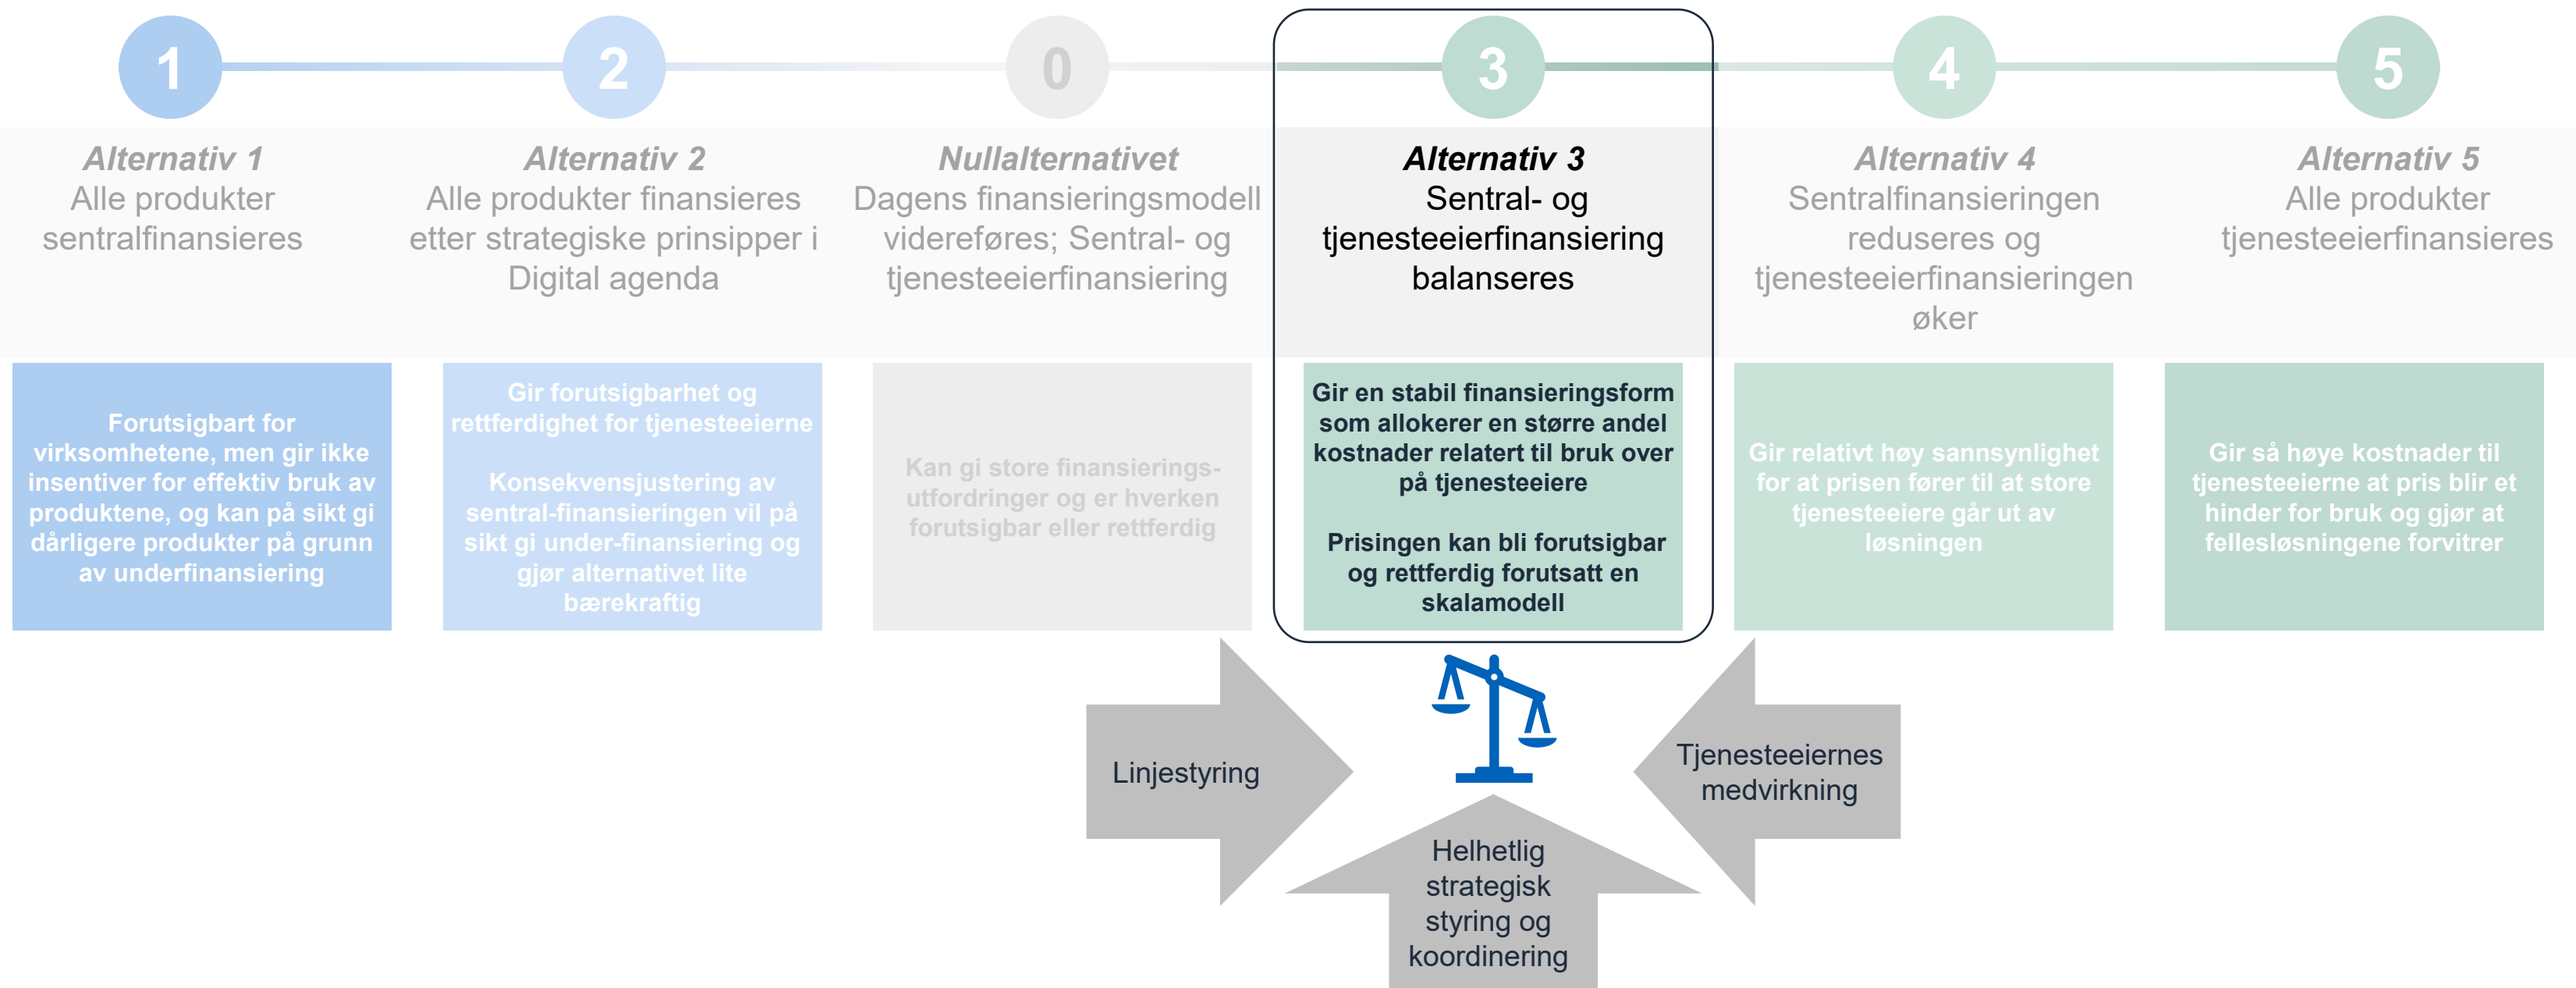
1

2

0

3

4

5

Alternativ 1
Alle produkter sentralfinansieres

Alternativ 2
Alle produkter finansieres etter strategiske prinsipper i Digital agenda

Nullalternativet
Dagens finansieringsmodell videreføres; Sentral- og tjenesteeierfinansiering

Alternativ 3
Sentral- og tjenesteeierfinansiering balanseres

Alternativ 4
Sentralfinansieringen reduseres og tjenesteeierfinansieringen øker

Alternativ 5
Alle produkter tjenesteeierfinansieres

Forutsigbart for virksomhetene, men gir ikke insentiver for effektiv bruk av produktene, og kan på sikt gi dårligere produkter på grunn av underfinansiering

Gir forutsigbarhet og rettferdighet for tjenesteeierne

Konsekvensjustering av sentral-finansieringen vil på sikt gi under-finansiering og gjør alternativet lite bærekraftig

Kan gi store finansierings-utfordringer og er hverken forutsigbar eller rettferdig

Gir en stabil finansieringsform som allokerer en større andel kostnader relatert til bruk over på tjenesteeiere

Prisingen kan bli forutsigbar og rettferdig forutsatt en skalamodell

Gir relativt høy sannsynlighet for at prisen fører til at store tjenesteeiere går ut av løsningen

Gir så høye kostnader til tjenesteeierne at pris blir et hinder for bruk og gjør at fellesløsningene forvitrer

Linjestyring

Tjenesteeiernes medvirkning

Helhetlig strategisk styring og koordinering